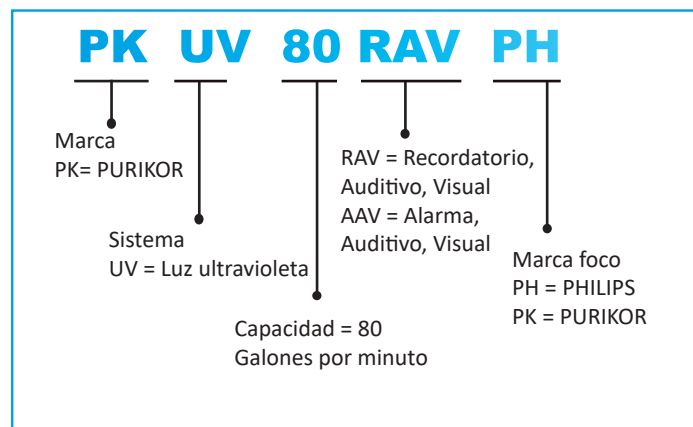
PK UV 80 RAV PH

Marca
PK= PURIKOR

Sistema
UV = Luz ultravioleta

Capacidad = 80
Galones por minuto

RAV = Recordatorio, Auditivo, Visual
AAV = Alarma, Auditivo, Visual

Marca foco
PH = PHILIPS
PK = PURIKOR